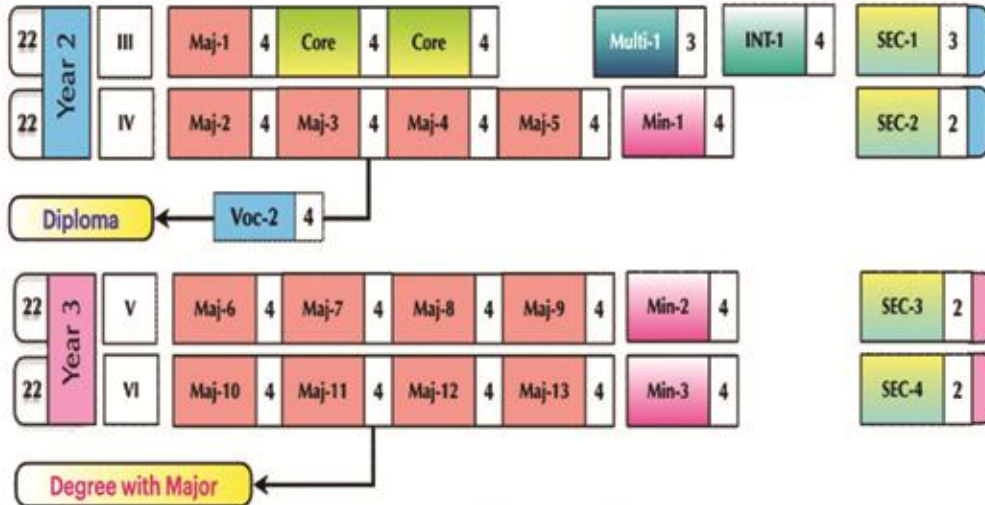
22 Year 2 III Maj-1 4 Core 4 Core 4 Multi-1 3 INT-1 4 SEC-1 3

22 IV Maj-2 4 Maj-3 4 Maj-4 4 Maj-5 4 Min-1 4 SEC-2 2

Diploma Voc-2 4

22 Year 3 V Maj-6 4 Maj-7 4 Maj-8 4 Maj-9 4 Min-2 4 SEC-3 2

22 VI Maj-10 4 Maj-11 4 Maj-12 4 Maj-13 4 Min-3 4 SEC-4 2

Degree with Major